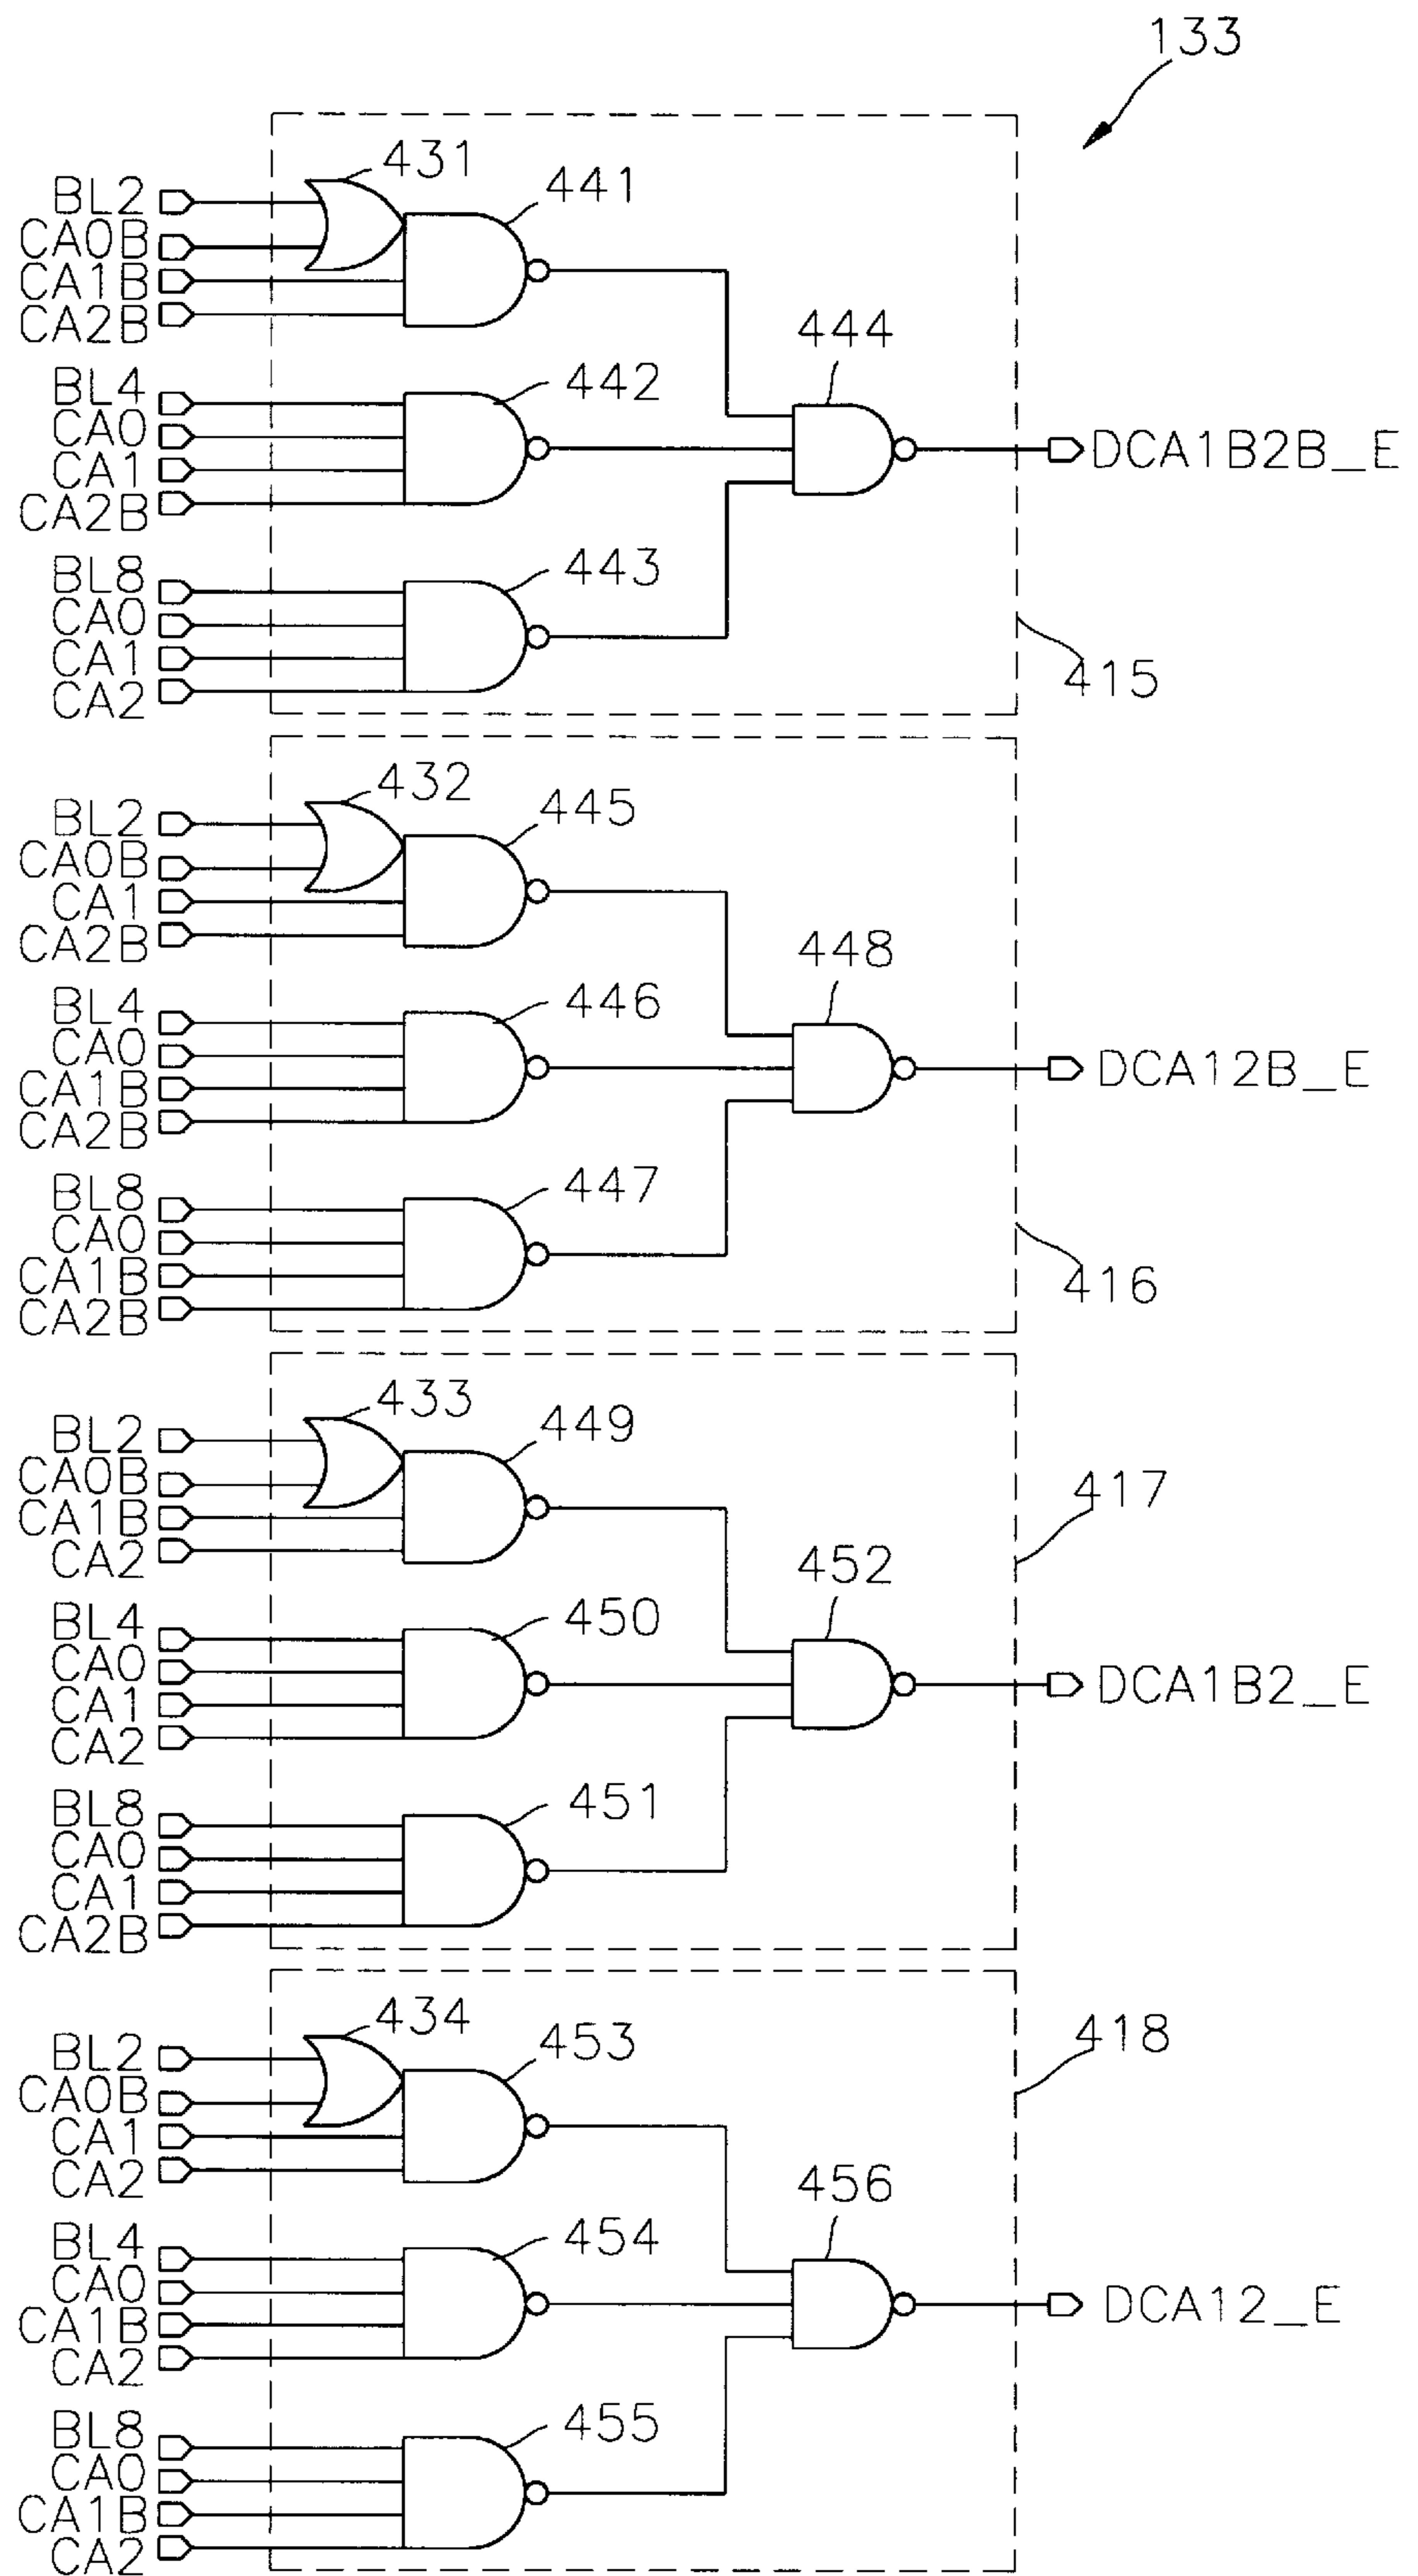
133

431
441
BL2
CA0B
CA1B
CA2B
444
BL4
442
CA0
CA1
CA2B
DCA1B2B_E
BL8
443
CA0
CA1
CA2
415

432
445
BL2
CA0B
CA1
CA2B
448
BL4
446
CA0
CA1B
CA2B
DCA12B_E
BL8
447
CA0
CA1B
CA2B
416

433
449
BL2
CA0B
CA1B
417
CA2
452
BL4
450
CA0
CA1
CA2
DCA1B2_E
BL8
451
CA0
CA1
CA2B

434
453
418
BL2
CA0B
CA1
CA2
456
BL4
454
CA0
CA1B
CA2
DCA12_E
BL8
455
CA0
CA1B
CA2